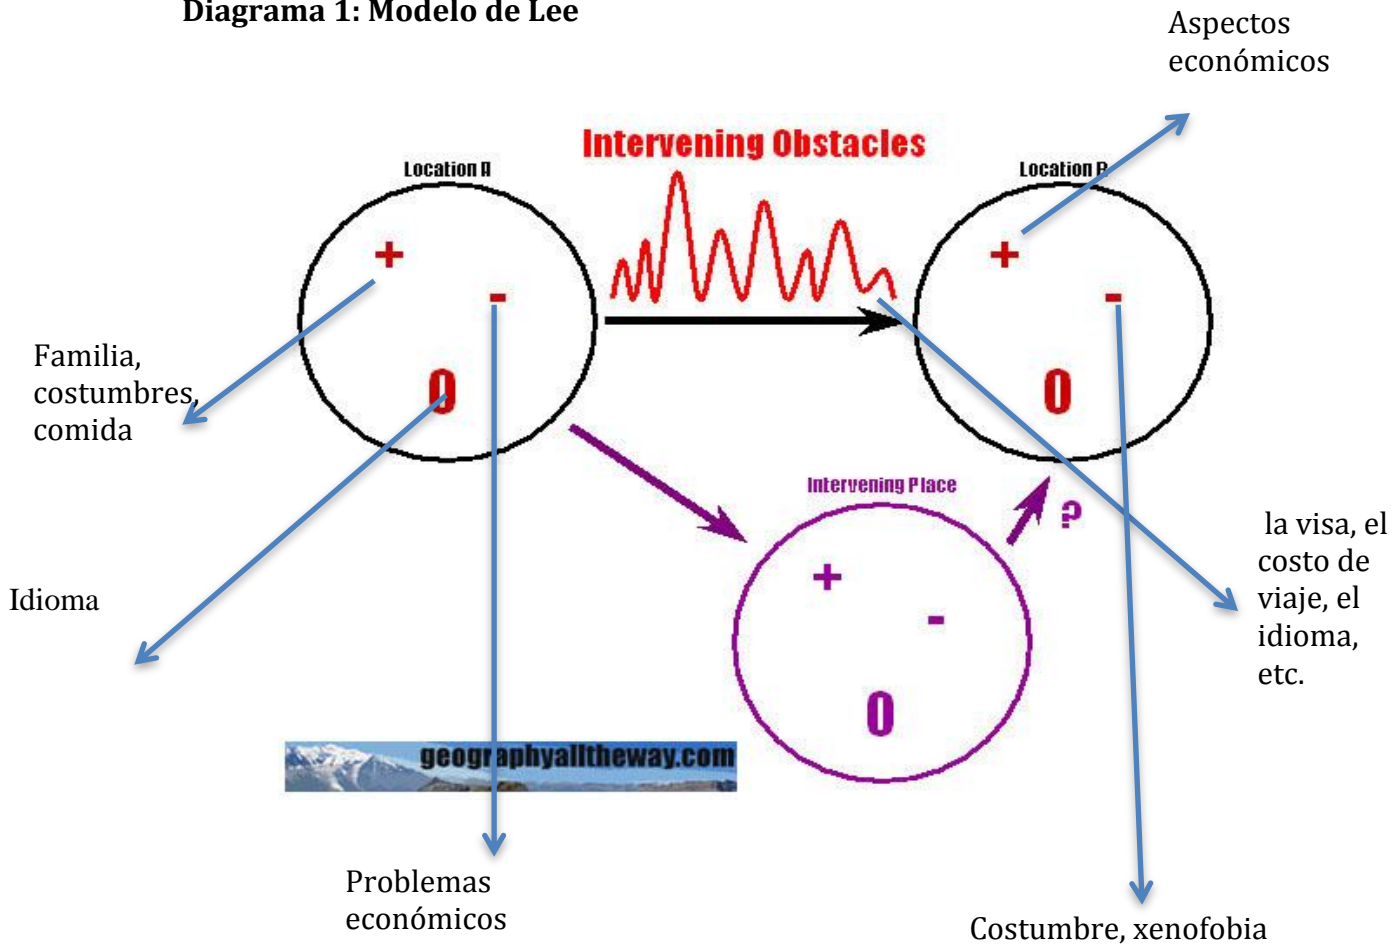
Diagrama 1: Modelo de Lee

Aspectos económicos

Intervening Obstacles

Location A

Location B

+

-

0

+

-

0

Familia, costumbres, comida

Idioma

Intervening Place

?

+

-

0

la visa, el costo de viaje, el idioma, etc.

geographyalltheway.com

Problemas económicos

Costumbre, xenofobia